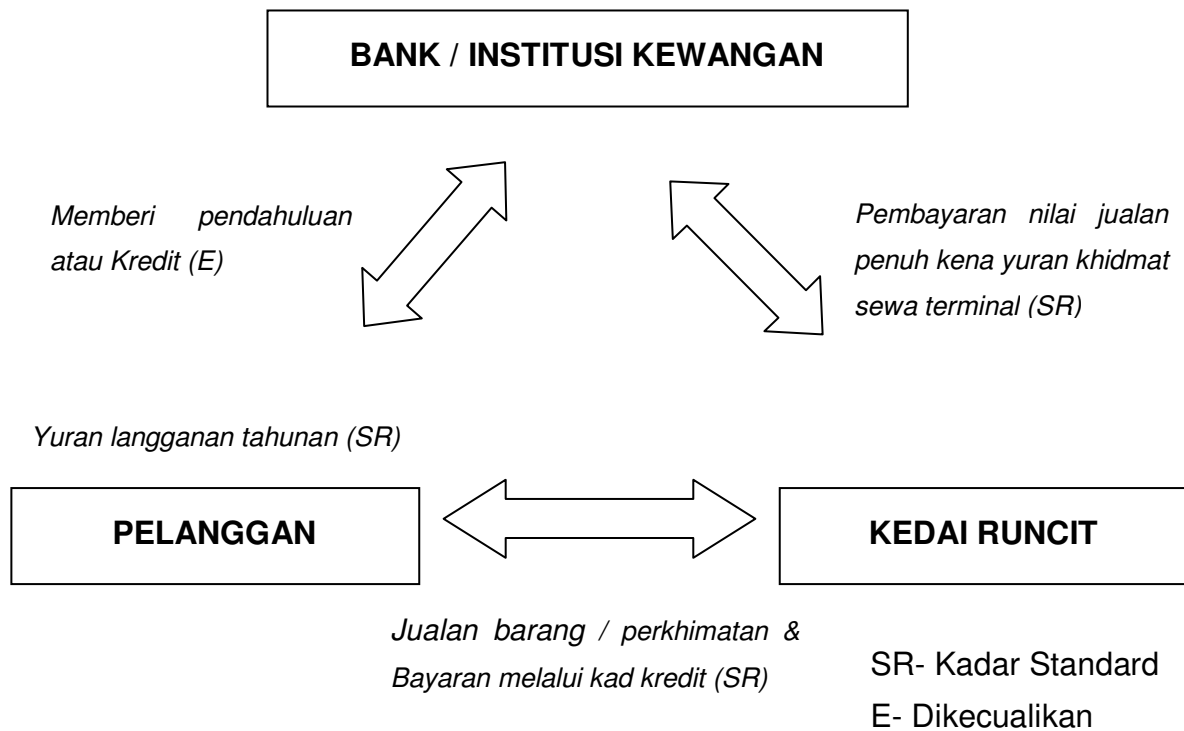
BANK / INSTITUSI KEWANGAN

Memberi pendahuluan atau Kredit (E)

Pembayaran nilai jualan penuh kena yuran khidmat sewa terminal (SR)

Yuran langganan tahunan (SR)

PELANGGAN

KEDAI RUNCIT

Jualan barang / perkhimatan & Bayaran melalui kad kredit (SR)

SR- Kadar Standard
E- Dikecualikan